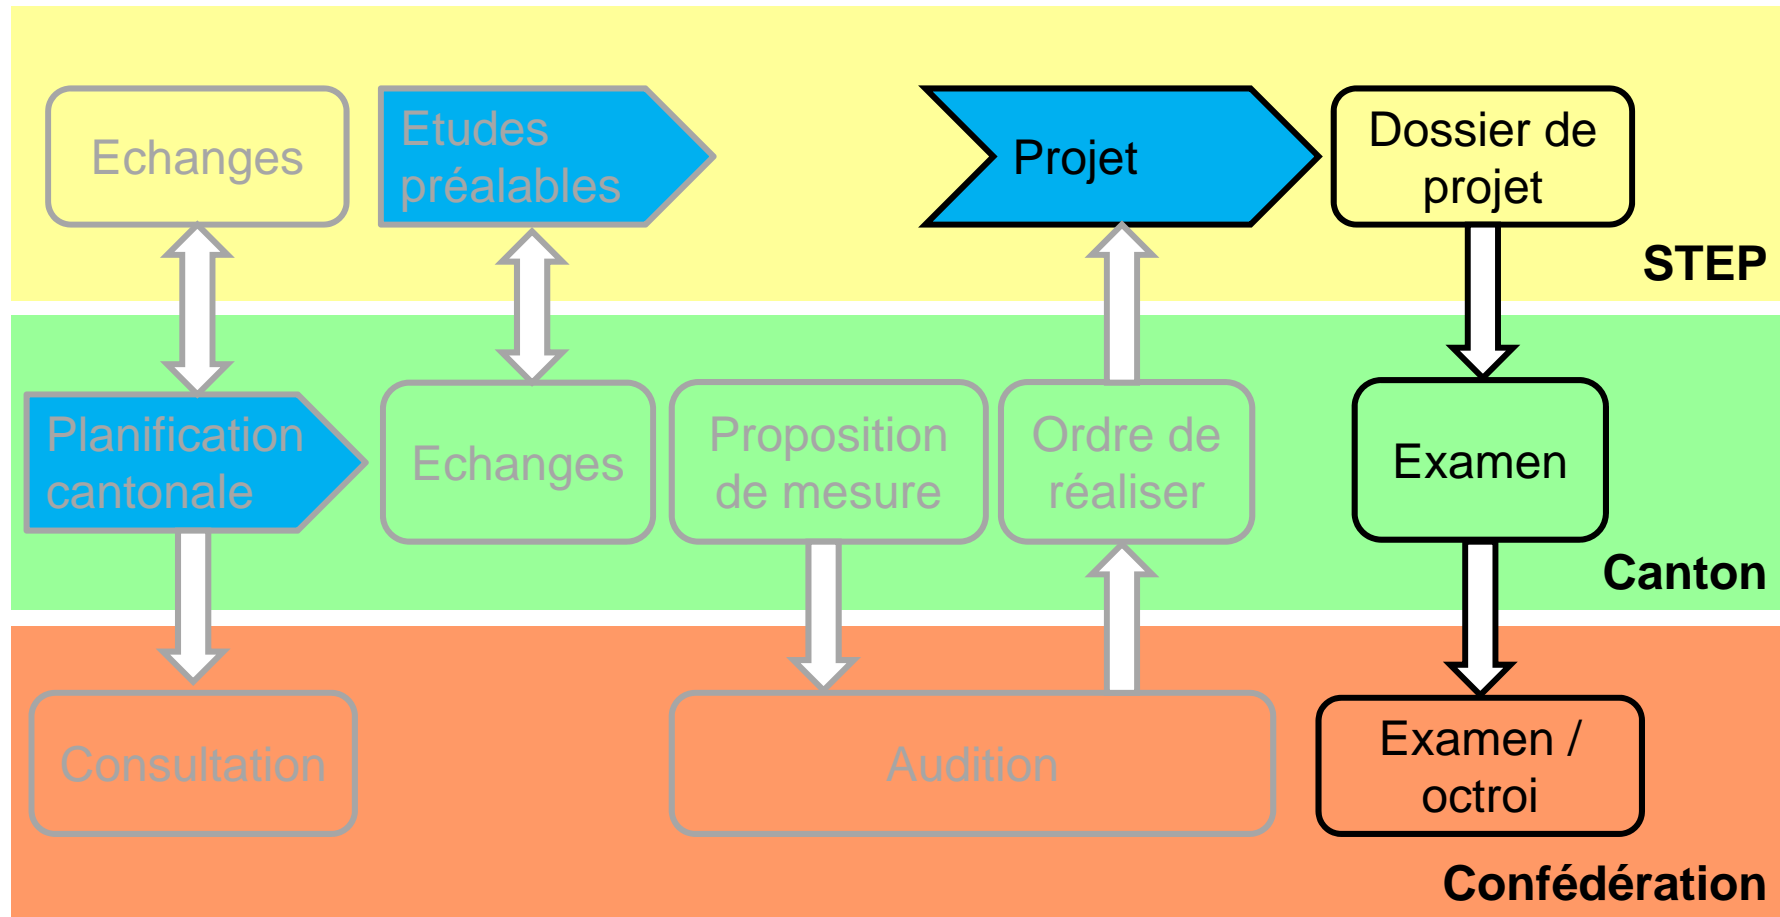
Echanges

Etudes préalables

Projet

Dossier de projet

STEP

Planification cantonale

Echanges

Proposition de mesure

Ordre de réaliser

Examen

Canton

Consultation

Audition

Examen / octroi

Confédération